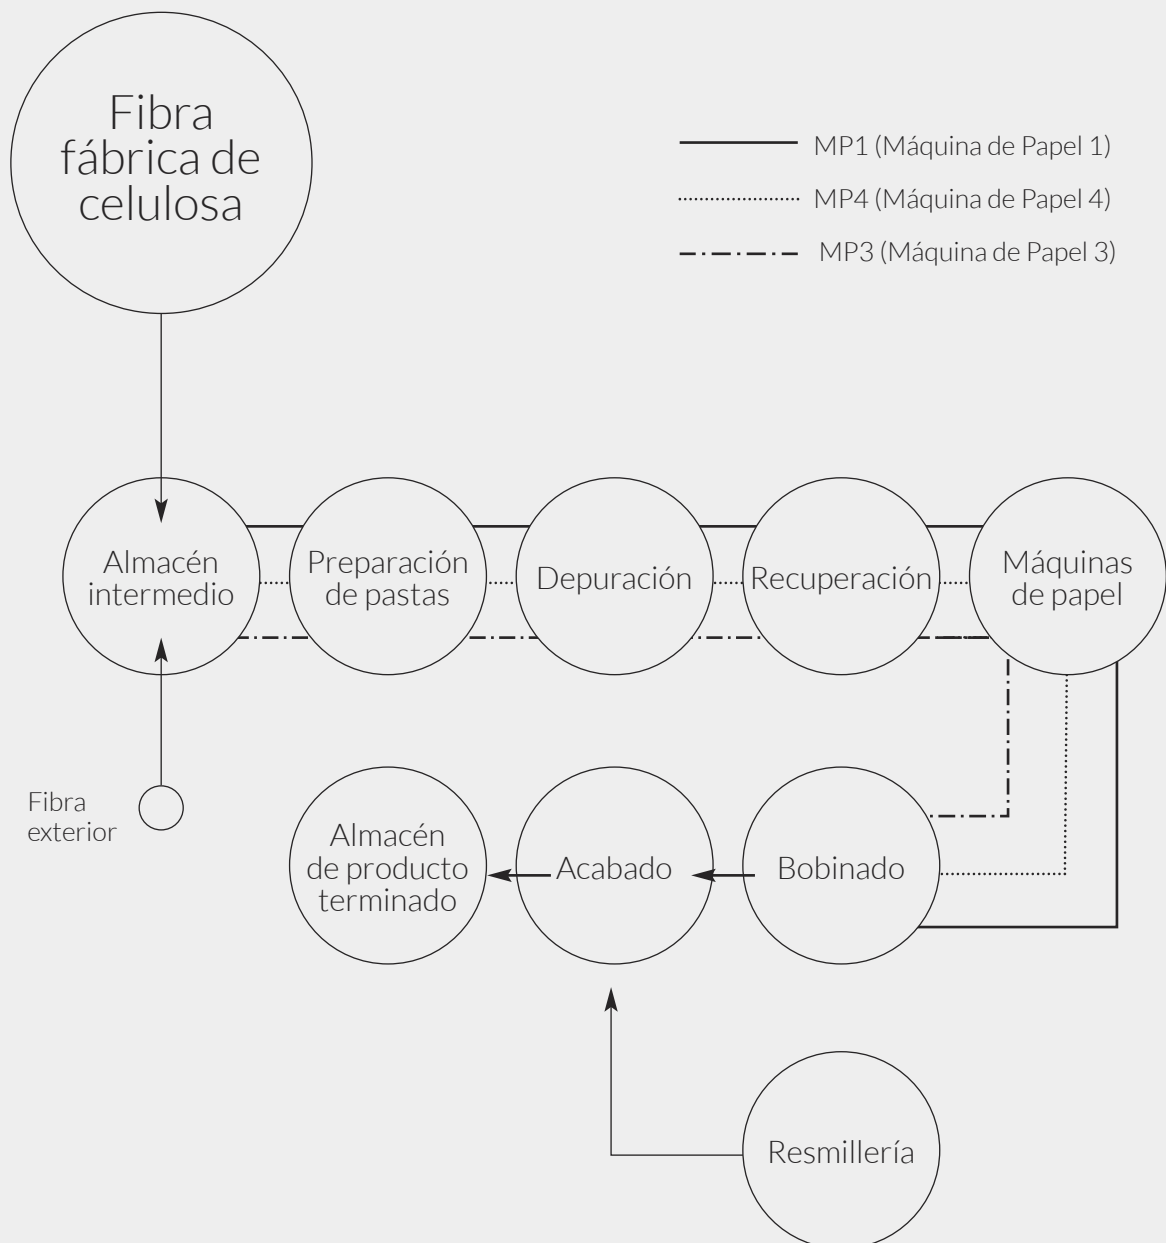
Fibra fábrica de celulosa

MP1 (Máquina de Papel 1)
MP4 (Máquina de Papel 4)
MP3 (Máquina de Papel 3)

Almacén intermedio

Preparación de pastas

Depuración

Recuperación

Máquinas de papel

Fibra exterior

Almacén de producto terminado

Acabado

Bobinado

Resmillería